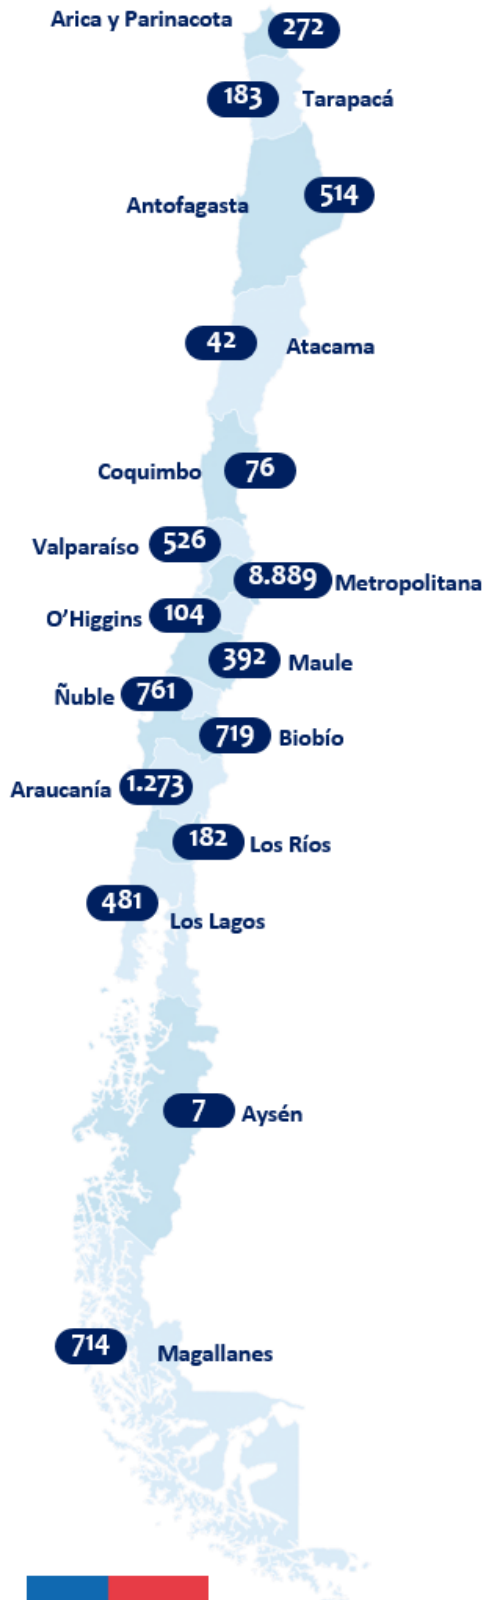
Arica y Parinacota 272
183 Tarapacá
Antofagasta 514
42 Atacama
Coquimbo 76
Valparaíso 526
8.889 Metropolitana
O'Higgins 104
392 Maule
Ñuble 761
719 Biobío
Araucanía 1.273
182 Los Ríos
481 Los Lagos
7 Aysén
714 Magallanes